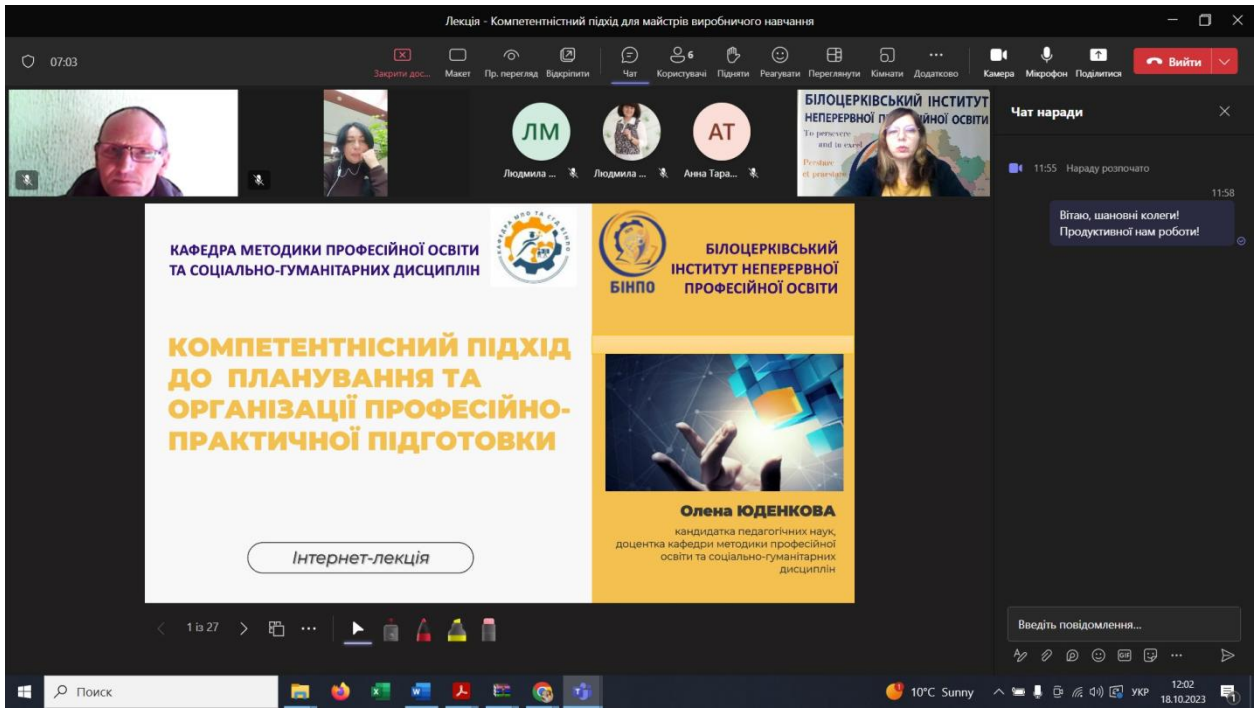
Лекція - Компетентністний підхід для майстрів виробничого навчання

07:03

Закрити дос... Макет Пр. перегляд Відкріпити Чат Користувачі 6 Підняти Реагувати Переглянути Кімнати Додатково Камера Мікрофон Поділитися Вийти

ЛМ Людмила ... Людмила ... АТ Анна Тара...

БІЛОЦЕРКІВСЬКИЙ ІНСТИТУТ НЕПЕРЕВНОЇ П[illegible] ОСВІТИ
To persevere and to excel
Prestare et praestare

Чат наради

11:55 Нараду розпочато

11:58
Вітаю, шановні колеги! Продуктивної нам роботи!

КАФЕДРА МЕТОДИКИ ПРОФЕСІЙНОЇ ОСВІТИ ТА СОЦІАЛЬНО-ГУМАНІТАРНИХ ДИСЦИПЛІН

БІНПО

БІЛОЦЕРКІВСЬКИЙ ІНСТИТУТ НЕПЕРЕРВНОЇ ПРОФЕСІЙНОЇ ОСВІТИ

КОМПЕТЕНТНІСНИЙ ПІДХІД ДО ПЛАНУВАННЯ ТА ОРГАНІЗАЦІЇ ПРОФЕСІЙНО-ПРАКТИЧНОЇ ПІДГОТОВКИ

Інтернет-лекція

Олена ЮДЕНКОВА
кандидатка педагогічних наук, доцентка кафедри методики професійної освіти та соціально-гуманітарних дисциплін

1 із 27

Введіть повідомлення...

Поиск

10°C Sunny УКР 12:02 18.10.2023